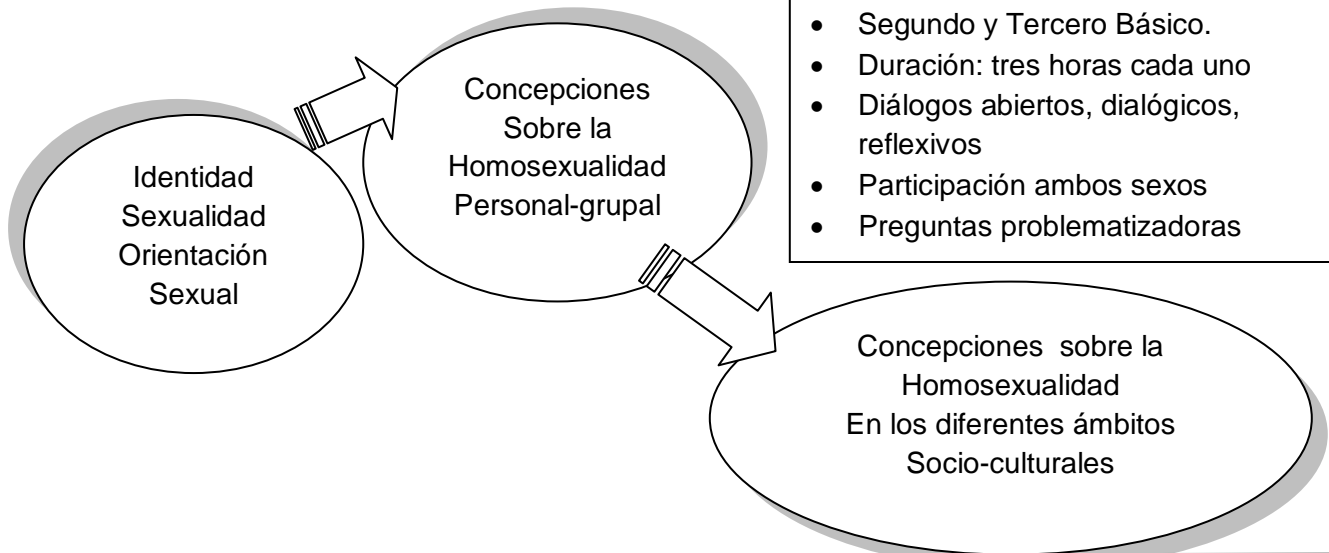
- Segundo y Tercero Básico.
- Duración: tres horas cada uno
- Diálogos abiertos, dialógicos, reflexivos
- Participación ambos sexos
- Preguntas problematizadoras

Identidad
Sexualidad
Orientación
Sexual

Concepciones
Sobre la
Homosexualidad
Personal-grupal

Concepciones sobre la
Homosexualidad
En los diferentes ámbitos
Socio-culturales